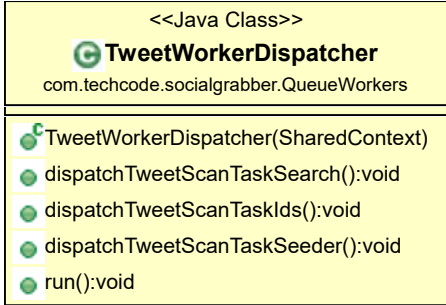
<<Java Class>>
TweetWorkerDispatcher
com.techcode.socialgrabber.QueueWorkers

TweetWorkerDispatcher(SharedContext)
dispatchTweetScanTaskSearch():void
dispatchTweetScanTaskIds():void
dispatchTweetScanTaskSeeder():void
run():void